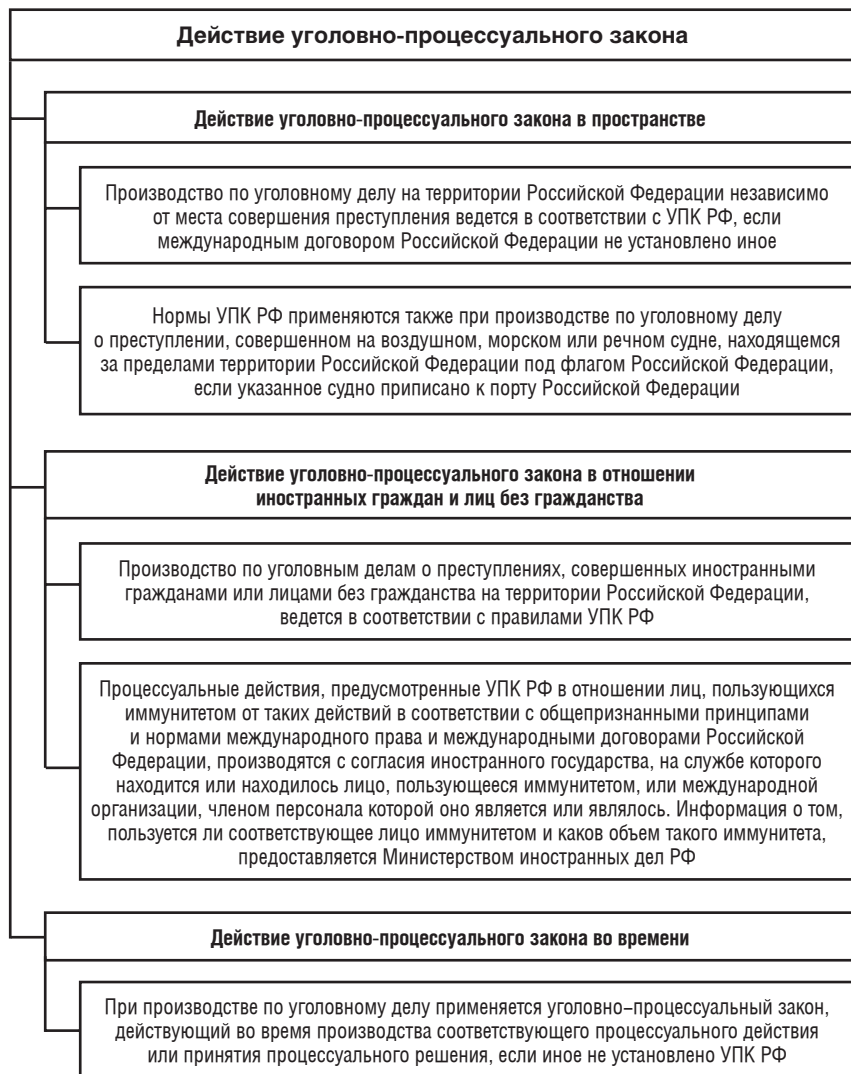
Действие уголовно-процессуального закона

Действие уголовно-процессуального закона в пространстве

Производство по уголовному делу на территории Российской Федерации независимо от места совершения преступления ведется в соответствии с УПК РФ, если международным договором Российской Федерации не установлено иное

Нормы УПК РФ применяются также при производстве по уголовному делу о преступлении, совершенном на воздушном, морском или речном судне, находящемся за пределами территории Российской Федерации под флагом Российской Федерации, если указанное судно приписано к порту Российской Федерации

Действие уголовно-процессуального закона в отношении иностранных граждан и лиц без гражданства

Производство по уголовным делам о преступлениях, совершенных иностранными гражданами или лицами без гражданства на территории Российской Федерации, ведется в соответствии с правилами УПК РФ

Процессуальные действия, предусмотренные УПК РФ в отношении лиц, пользующихся иммунитетом от таких действий в соответствии с общепризнанными принципами и нормами международного права и международными договорами Российской Федерации, производятся с согласия иностранного государства, на службе которого находится или находилось лицо, пользующееся иммунитетом, или международной организации, членом персонала которой оно является или являлось. Информация о том, пользуется ли соответствующее лицо иммунитетом и каков объем такого иммунитета, предоставляется Министерством иностранных дел РФ

Действие уголовно-процессуального закона во времени

При производстве по уголовному делу применяется уголовно–процессуальный закон, действующий во время производства соответствующего процессуального действия или принятия процессуального решения, если иное не установлено УПК РФ